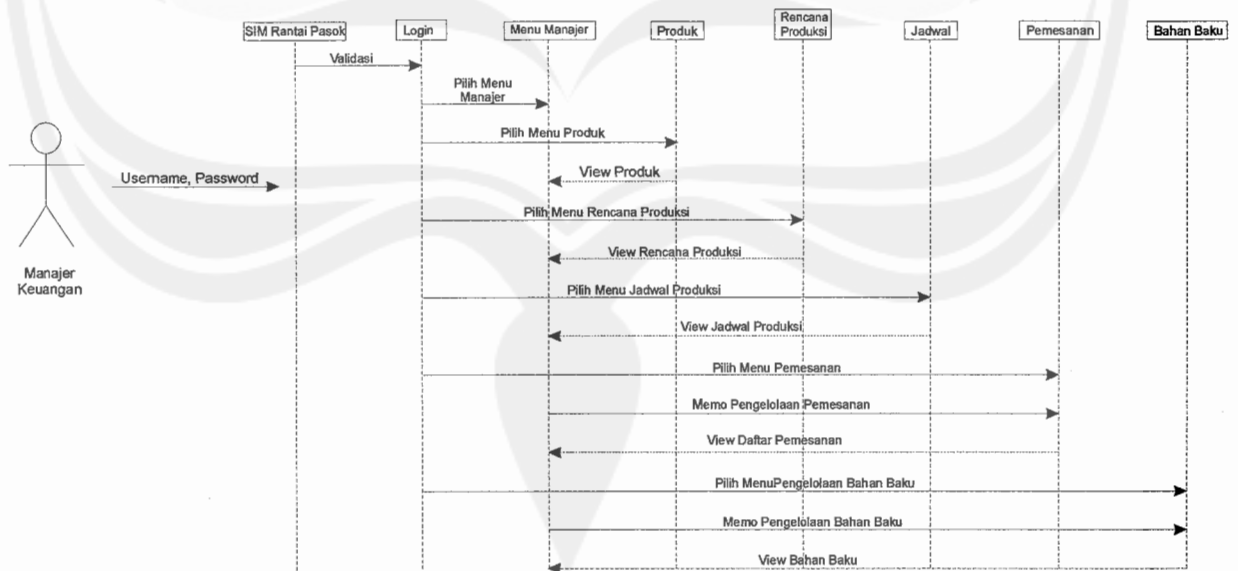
SIM Rantai Pasok
Login
Menu Manajer
Produk
Rencana Produksi
Jadwal
Pemesanan
Bahan Baku

Validasi
Pilih Menu Manajer
Pilih Menu Produk
View Produk
Username, Password
Pilih Menu Rencana Produksi
View Rencana Produksi
Manajer Keuangan
Pilih Menu Jadwal Produksi
View Jadwal Produksi
Pilih Menu Pemesanan
Memo Pengelolaan Pemesanan
View Daftar Pemesanan
Pilih MenuPengelolaan Bahan Baku
Memo Pengelolaan Bahan Baku
View Bahan Baku